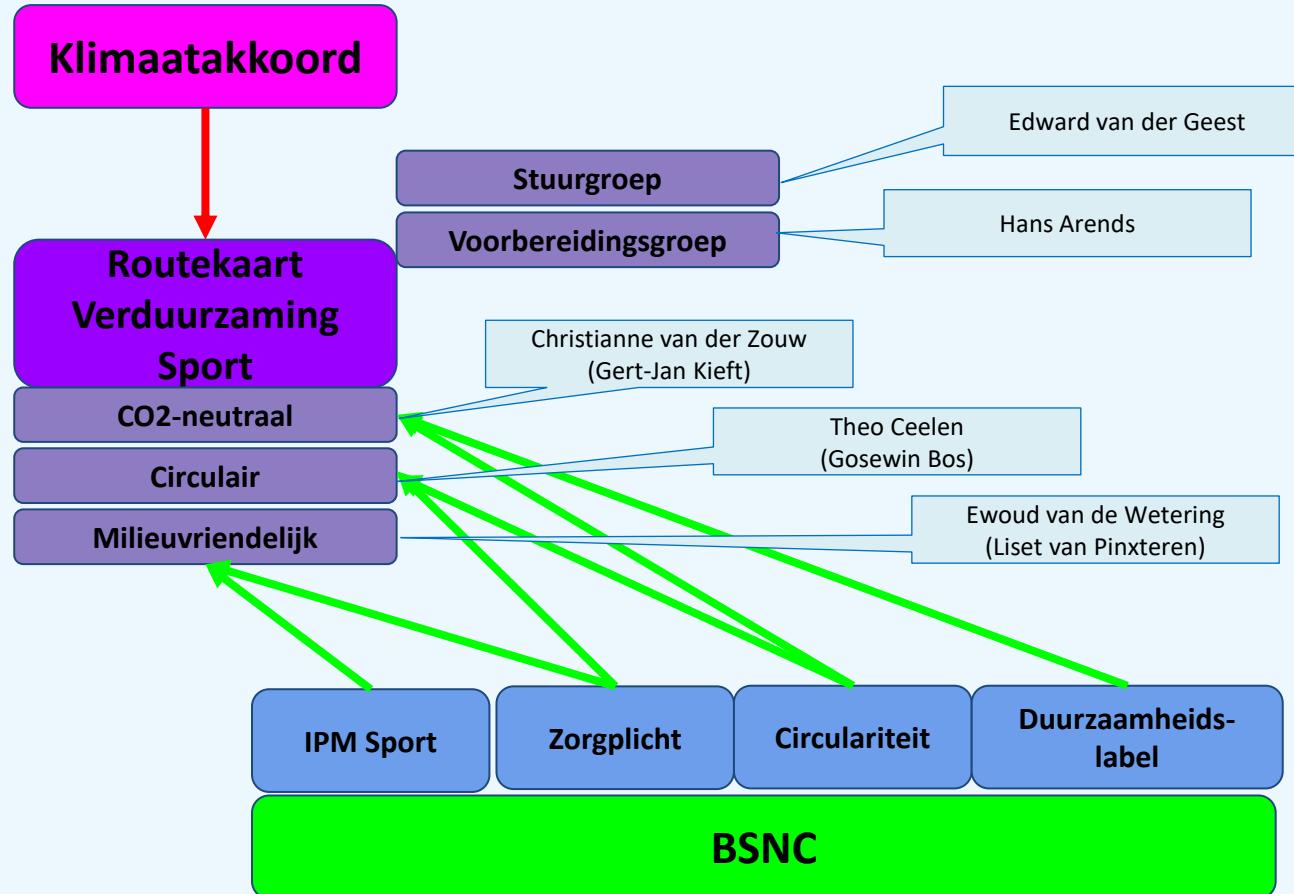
Klimaatakkoord

Edward van der Geest

Stuurgroep

Voorbereidingsgroep

Hans Arends

Routekaart Verduurzaming Sport

Christianne van der Zouw
(Gert-Jan Kieft)

CO2-neutraal

Theo Ceelen
(Gosewin Bos)

Circulair

Ewoud van de Wetering
(Liset van Pinxteren)

Milieuvriendelijk

IPM Sport

Zorgplicht

Circulariteit

Duurzaamheids-label

BSNC